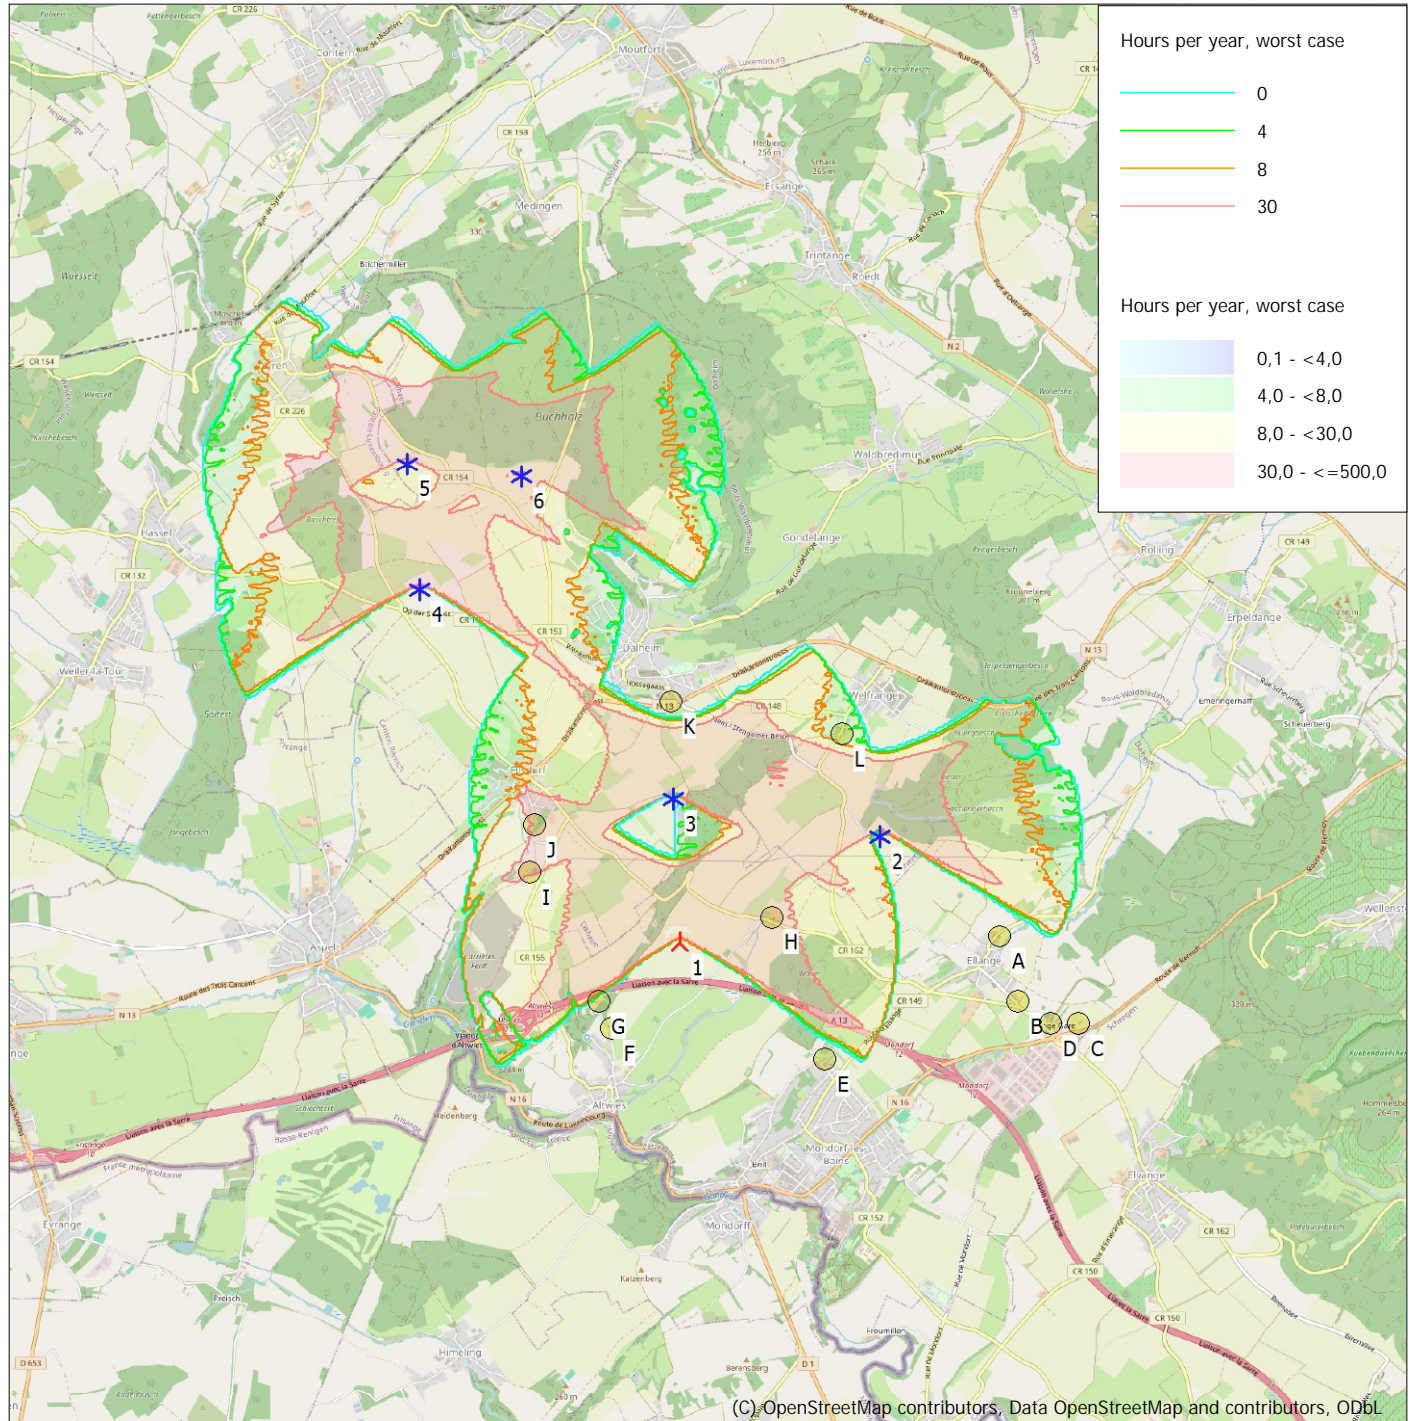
Hours per year, worst case

0

4

8

30

Hours per year, worst case

0,1 - <4,0

4,0 - <8,0

8,0 - <30,0

30,0 - <=500,0

Contern

Moutfort

Medingen

Ersange

Trintange

Buchholz

Waldbredimus

Gondelange

Dalheim

Welfrange

Erpeldange

Hassel

Weiler-la-Tour

Aspelt

Ellange

Altwies

Mondorf-les-Bains

Elvange

Evrange

Himeling

5

6

4

K

L

3

2

J

I

H

1

A

B

D

C

G

F

E

(C) OpenStreetMap contributors, Data OpenStreetMap and contributors, ODbL